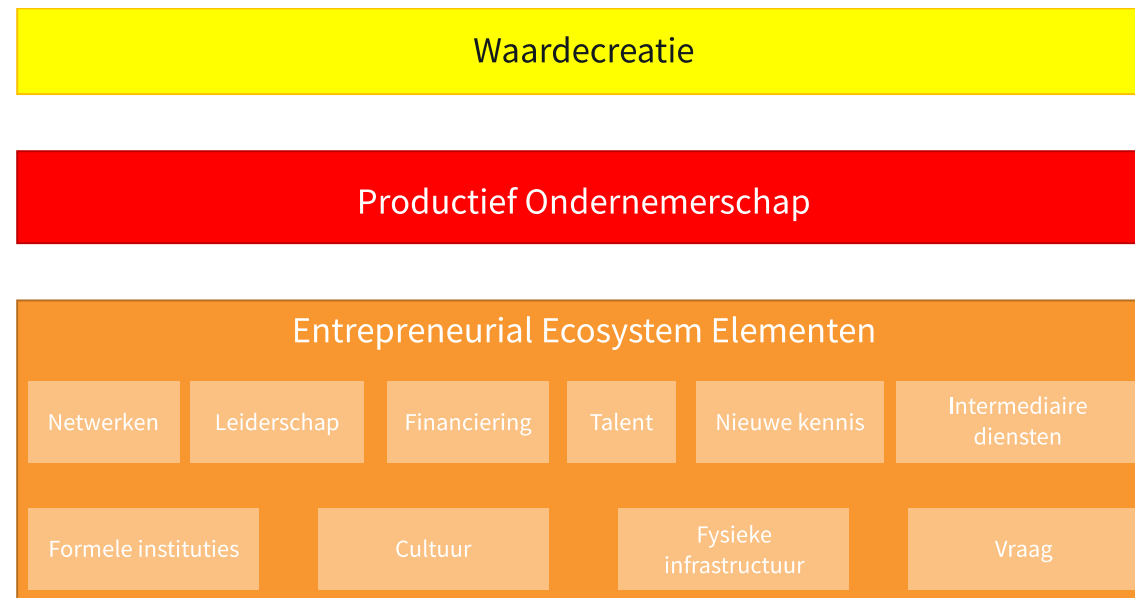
Waardecreatie

Productief Ondernemerschap

Entrepreneurial Ecosystem Elementen

Netwerken

Leiderschap

Financiering

Talent

Nieuwe kennis

Intermediaire diensten

Formele instituties

Cultuur

Fysieke infrastructuur

Vraag